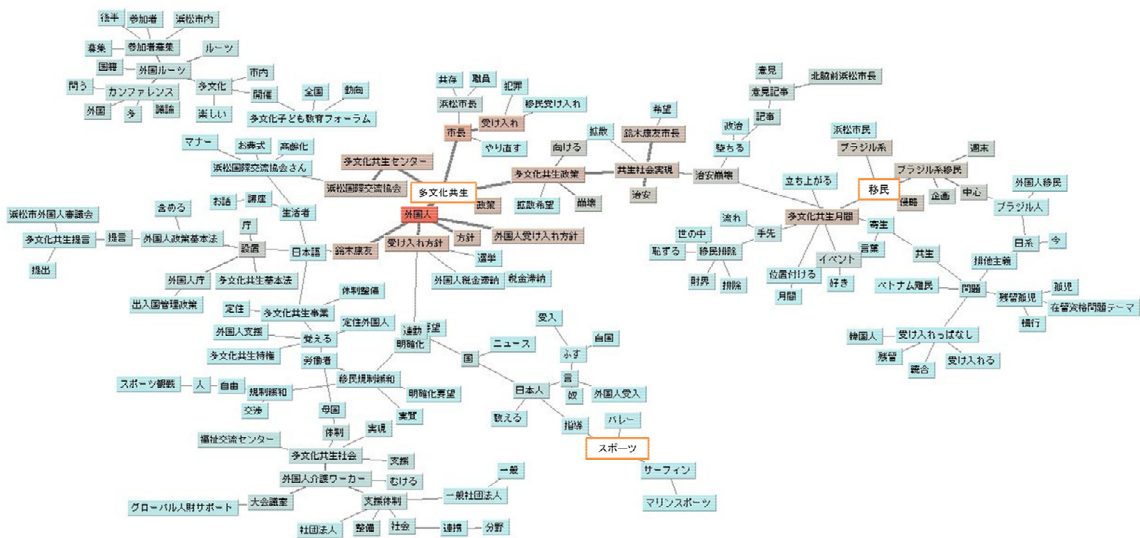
後半
参加者
浜松市内
募集
参加者募集
国籍
外国ルーツ
ルーツ
問う
カンファレンス
多文化
市内
外国
多
議論
楽しい
開催
全国
動向
多文化子ども教育フォーラム
共存
職員
浜松市長
犯罪
移民受け入れ
市長
受け入れ
やり直す
希望
鈴木康友市長
拡散
向ける
多文化共生政策
共生社会実現
拡散希望
崩壊
治安
治安崩壊
意見
北脇前浜松市長
意見記事
記事
政治
陥る
浜松市民
ブラジル系
週末
ブラジル系移民
移民
中心
企画
役割
外国人移民
ブラジル人
日系
今
立ち上がる
多文化共生月間
寄生
言葉
共生
排他主義
流れ
手先
世の中
恥ずる
移民排除
財界
排除
位置付ける
月間
イベント
好き
ベトナム難民
問題
残留孤児
孤児
在留資格問題テーマ
横行
韓国人
受け入れっぱなし
残留
融合
受け入れる
マナー
お葬式
高齢化
浜松国際交流協会さん
多文化共生センター
浜松国際交流協会
多文化共生
政策
外国人
方針
外国人受け入れ方針
受け入れ方針
選挙
外国人税金滞納
税金滞納
鈴木康友
お話
講座
生活者
庁
浜松市外国人審議会
含める
多文化共生提言
提言
外国人政策基本法
設置
日本語
提出
外国人庁
多文化共生基本法
出入国管理政策
定住
多文化共生事業
体制整備
外国人支援
支える
定住外国人
多文化共生特権
労働者
運動
明確化
要望
国
ニュース
受入
示す
自国
言
外国人受入
スポーツ観戦
人
自由
規制緩和
移民規制緩和
明確化要望
交渉
母国
実質
日本人
鍛える
姿
指導
バレー
スポーツ
体制
実現
福祉交流センター
多文化共生社会
支援
外国人介護ワーカー
向ける
一般
大会議室
支援体制
一般社団法人
グローバル人材サポート
サーフィン
マリンスポーツ
社団法人
整備
社会
連携
分野